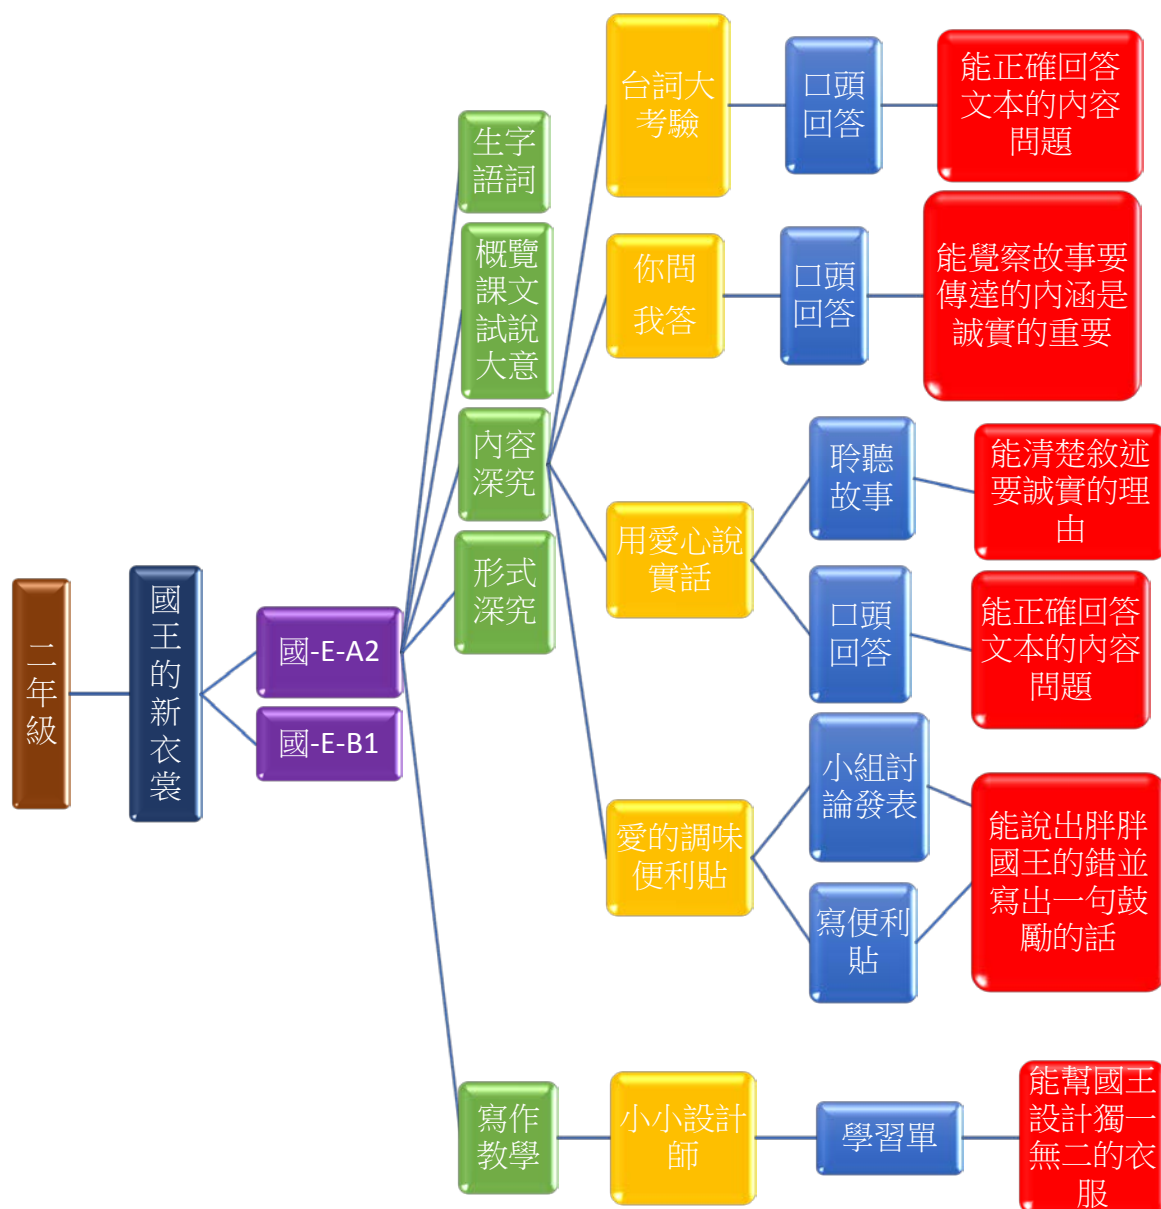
二年級

國王的新衣裳

國-E-A2

國-E-B1

生字語詞

概覽課文試說大意

內容深究

形式深究

寫作教學

台詞大考驗

口頭回答

能正確回答文本的內容問題

你問我答

口頭回答

能覺察故事要傳達的內涵是誠實的重要

用愛心說實話

聆聽故事

能清楚敘述要誠實的理由

口頭回答

能正確回答文本的內容問題

愛的調味便利貼

小組討論發表

寫便利貼

能說出胖胖國王的錯並寫出一句鼓勵的話

小小設計師

學習單

能幫國王設計獨一無二的衣服